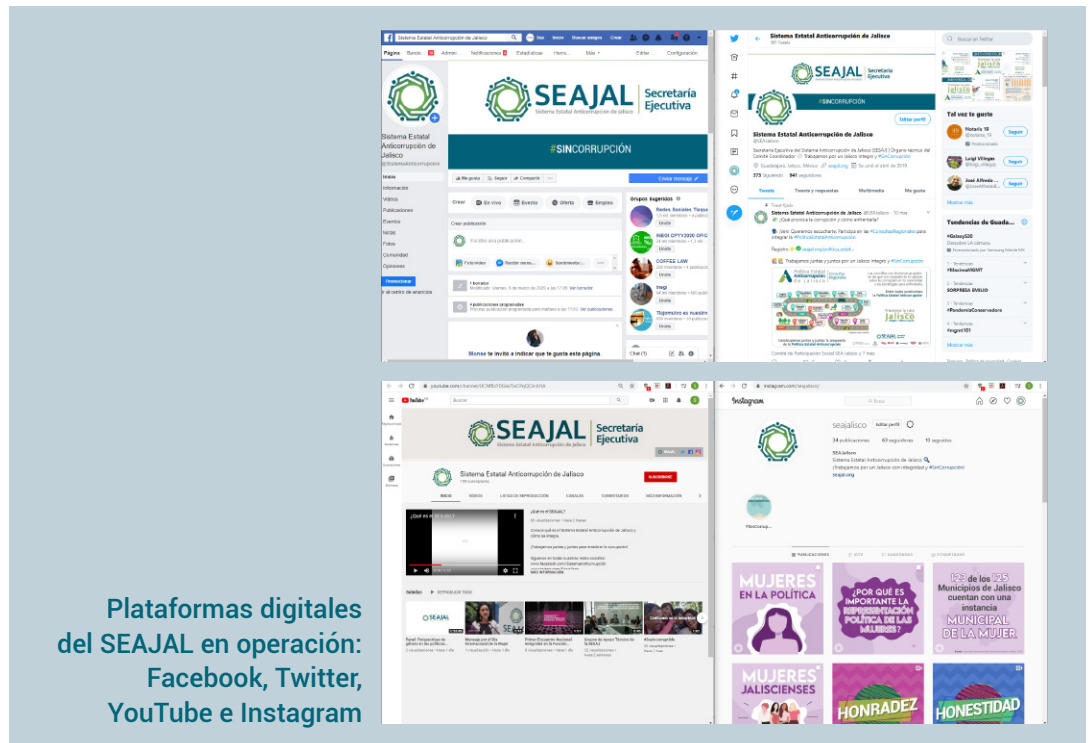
Plataformas digitales del SEAJAL en operación: Facebook, Twitter, YouTube e Instagram

Sistema Estatal Anticorrupción de Jalisco

SEAJAL Secretaría Ejecutiva
Sistema Estatal Anticorrupción de Jalisco

#SINCORRUPCIÓN

Sistema Estatal Anticorrupción de Jalisco
@SEAJalisco

Tweets
Tweets y respuestas
Multimedia
Me gusta

Tal vez te guste

Tendencias de Guadalajara

Sistema Estatal Anticorrupción de Jalisco

INICIO
VIDEOS
LISTAS DE REPRODUCCIÓN
CANALES
COMENTARIOS
MÁS INFORMACIÓN

SUSCRIBIRME

Instagram
seajalisco
Editar perfil
24 publicaciones
69 seguidores
11 seguidos
SEAJalisco
Sistema Estatal Anticorrupción de Jalisco
¡Trabajamos por un Jalisco con integridad y #SinCorrupción
linktr.ee/seajal

PUBLICACIONES
IGTV
GUARDADO
ETIQUETADAS

MUJERES EN LA POLÍTICA

¿POR QUÉ ES IMPORTANTE LA REPRESENTACIÓN POLÍTICA DE LAS MUJERES?

125 de los 125 Municipios de Jalisco cuentan con una instancia MUNICIPAL DE LA MUJER

MUJERES JALISCIENSES

HONRADEZ

HONESTIDAD